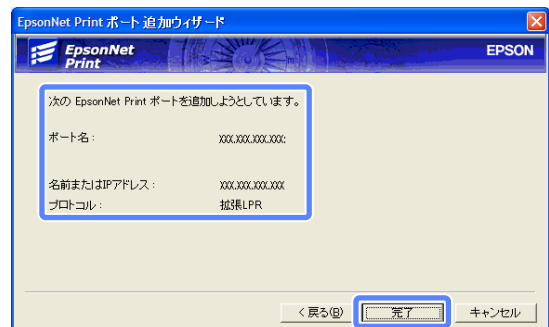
EpsonNet Print ポート追加ウィザード

EpsonNet Print

EPSON

次の EpsonNet Print ポートを追加しようとしています。

ポート名：　XXX.XXX.XXX.XXX:

名前またはIPアドレス：　XXX.XXX.XXX.XXX

プロトコル：　拡張LPR

< 戻る(B)

完了

キャンセル